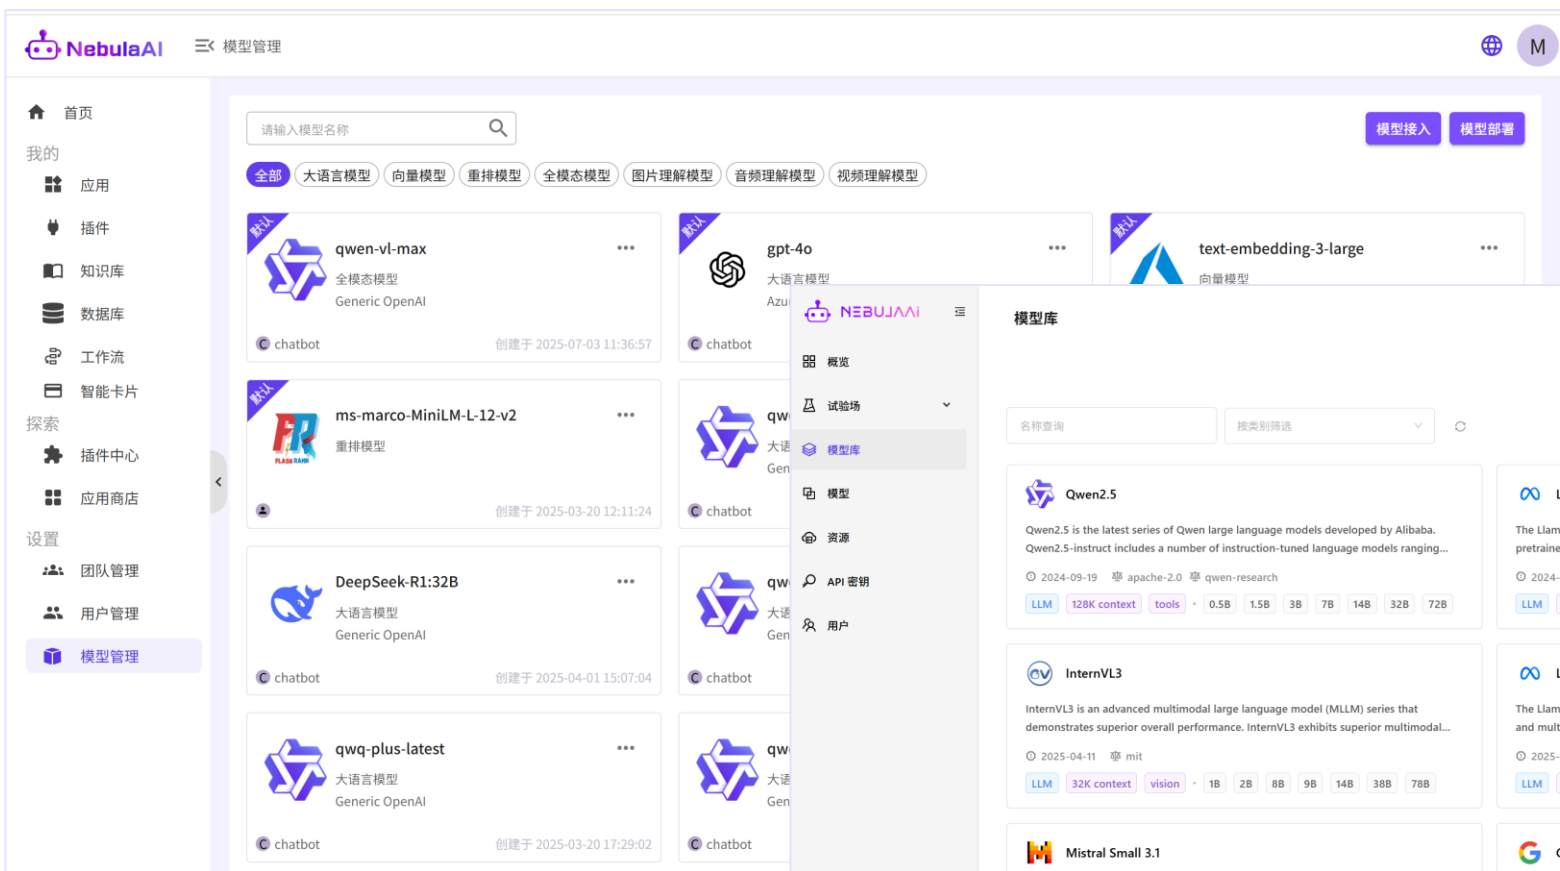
NebulaAI 模型管理 M

首页
我的
应用
插件
知识库
数据库
工作流
智能卡片
探索
插件中心
应用商店
设置
团队管理
用户管理
模型管理

请输入模型名称

模型接入 模型部署

全部 大语言模型 向量模型 重排模型 全模态模型 图片理解模型 音频理解模型 视频理解模型

默认
qwen-vl-max
全模态模型
Generic OpenAI
chatbot 创建于 2025-07-03 11:36:57

默认
gpt-4o
大语言模型
Azu
chatbot

默认
text-embedding-3-large
向量模型

默认
ms-marco-MiniLM-L-12-v2
重排模型
创建于 2025-03-20 12:11:24

qw
大语
Gen
chatbot

DeepSeek-R1:32B
大语言模型
Generic OpenAI
chatbot 创建于 2025-04-01 15:07:04

qw
大语
Gen
chatbot

qwq-plus-latest
大语言模型
Generic OpenAI
chatbot 创建于 2025-03-20 17:29:02

qw
大语
Gen
chatbot

NEBULAAI
概览
试验场
模型库
模型
资源
API 密钥
用户

模型库

名称查询 按类别筛选

Qwen2.5
Qwen2.5 is the latest series of Qwen large language models developed by Alibaba. Qwen2.5-instruct includes a number of instruction-tuned language models ranging...
2024-09-19 apache-2.0 qwen-research
LLM 128K context tools 0.5B 1.5B 3B 7B 14B 32B 72B

The Llam
pretraine
2024-
LLM

InternVL3
InternVL3 is an advanced multimodal large language model (MLLM) series that demonstrates superior overall performance. InternVL3 exhibits superior multimodal...
2025-04-11 mit
LLM 32K context vision 1B 2B 8B 9B 14B 38B 78B

The Llam
and mult
2025-
LLM

Mistral Small 3.1